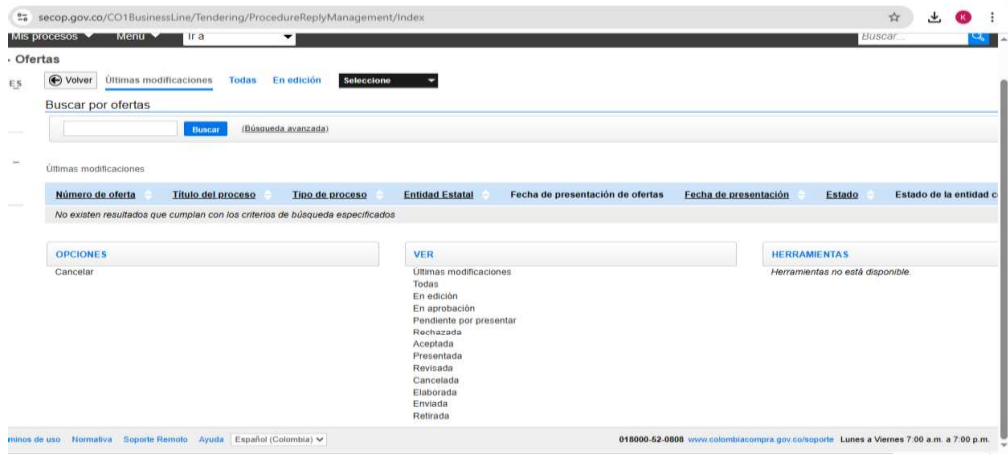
secop.gov.co/CO1BusinessLine/Tendering/ProcedureReplyManagement/Index

Mis procesos Menu Ir a Buscar...

Ofertas

ES

Volver Últimas modificaciones Todas En edición Seleccione

Buscar por ofertas

Buscar (Búsqueda avanzada)

Últimas modificaciones

| Número de oferta | Título del proceso | Tipo de proceso | Entidad Estatal | Fecha de presentación de ofertas | Fecha de presentación | Estado | Estado de la entidad c |
|---|---|---|---|---|---|---|---|
| No existen resultados que cumplan con los criterios de búsqueda especificados | | | | | | | |

OPCIONES
Cancelar

VER
Últimas modificaciones
Todas
En edición
En aprobación
Pendiente por presentar
Rechazada
Aceptada
Presentada
Revisada
Cancelada
Elaborada
Enviada
Retirada

HERRAMIENTAS
Herramientas no está disponible.

minos de uso Normativa Soporte Remoto Ayuda Español (Colombia)

018000-52-0808 www.colombiacompra.gov.co/soporte Lunes a Viernes 7:00 a.m. a 7:00 p.m.